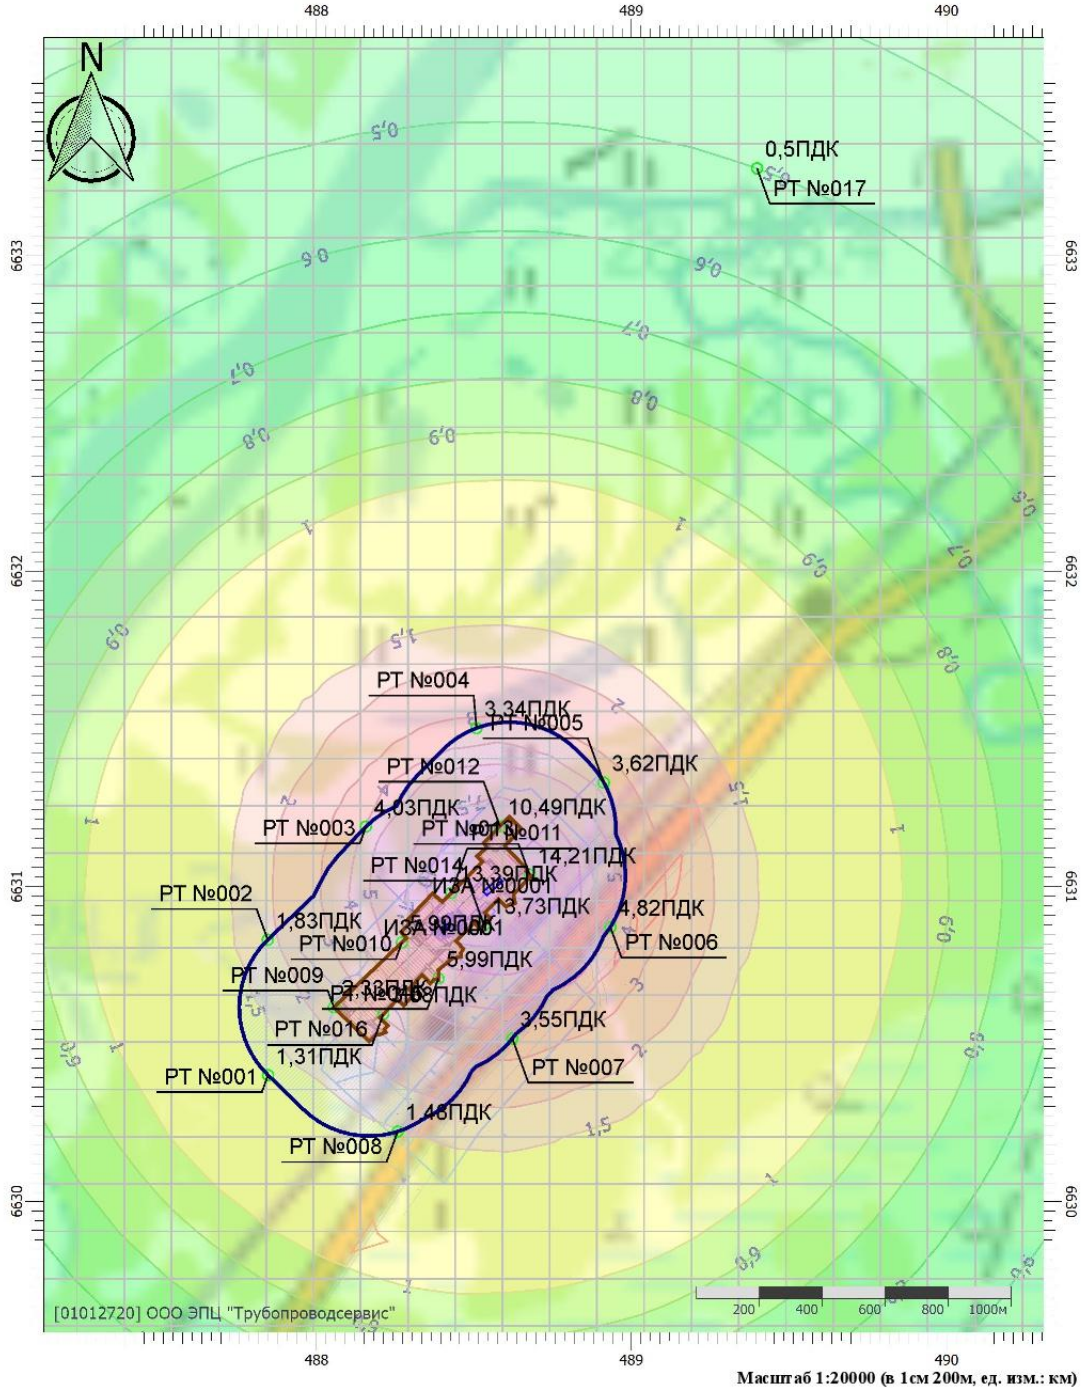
488
489
490
N
0,5
0,5ПДК
РТ №017
6633
6633
0,6
0,6
0,7
0,7
0,8
0,8
0,9
1
1
0,9
0,7
0,6
6632
6632
0,9
1,5
0,8
РТ №004
3,34ПДК
РТ №005
2
3,62ПДК
РТ №012
1,5
4,03ПДК
10,49ПДК
РТ №003
РТ №011
1
1
РТ №014
14,21ПДК
3,39ПДК
ИЗА №0001
6631
6631
РТ №002
3,73ПДК
4,82ПДК
1,83ПДК
5,99ПДК
РТ №010
ИЗА №0001
РТ №006
0,9
РТ №009
5,99ПДК
3
РТ №015
3,33ПДК
РТ №016
3,55ПДК
0,9
1
1,31ПДК
2
0,9
РТ №001
РТ №007
1,46ПДК
1,5
РТ №008
6630
6630
0,9
0,9
[01012720] ООО ЭПЦ "Трубопроводсервис"
200
400
600
800
1000м
488
489
490
Масштаб 1:20000 (в 1см 200м, ед. изм.: км)